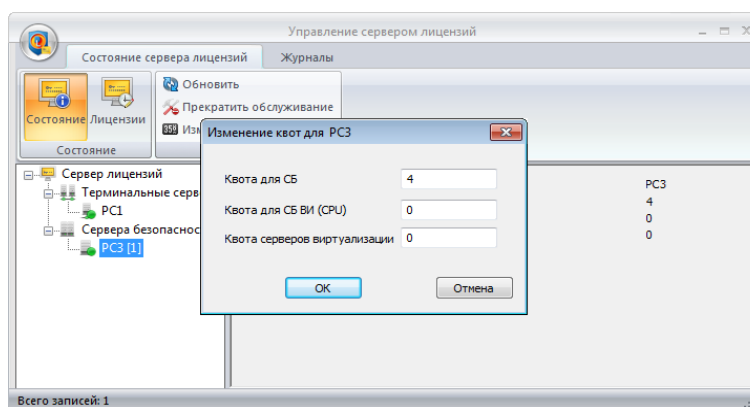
Управление сервером лицензий

Состояние сервера лицензий

Журналы

Состояние

Лицензии

Состояние

Обновить

Прекратить обслуживание

Изм

Сервер лицензий

Терминальные серв

PC1

Сервера безопаснос

PC3 [1]

Изменение квот для PC3

Квота для СБ

4

Квота для СБ ВИ (CPU)

0

Квота серверов виртуализации

0

OK

Отмена

PC3

4

0

0

Всего записей: 1